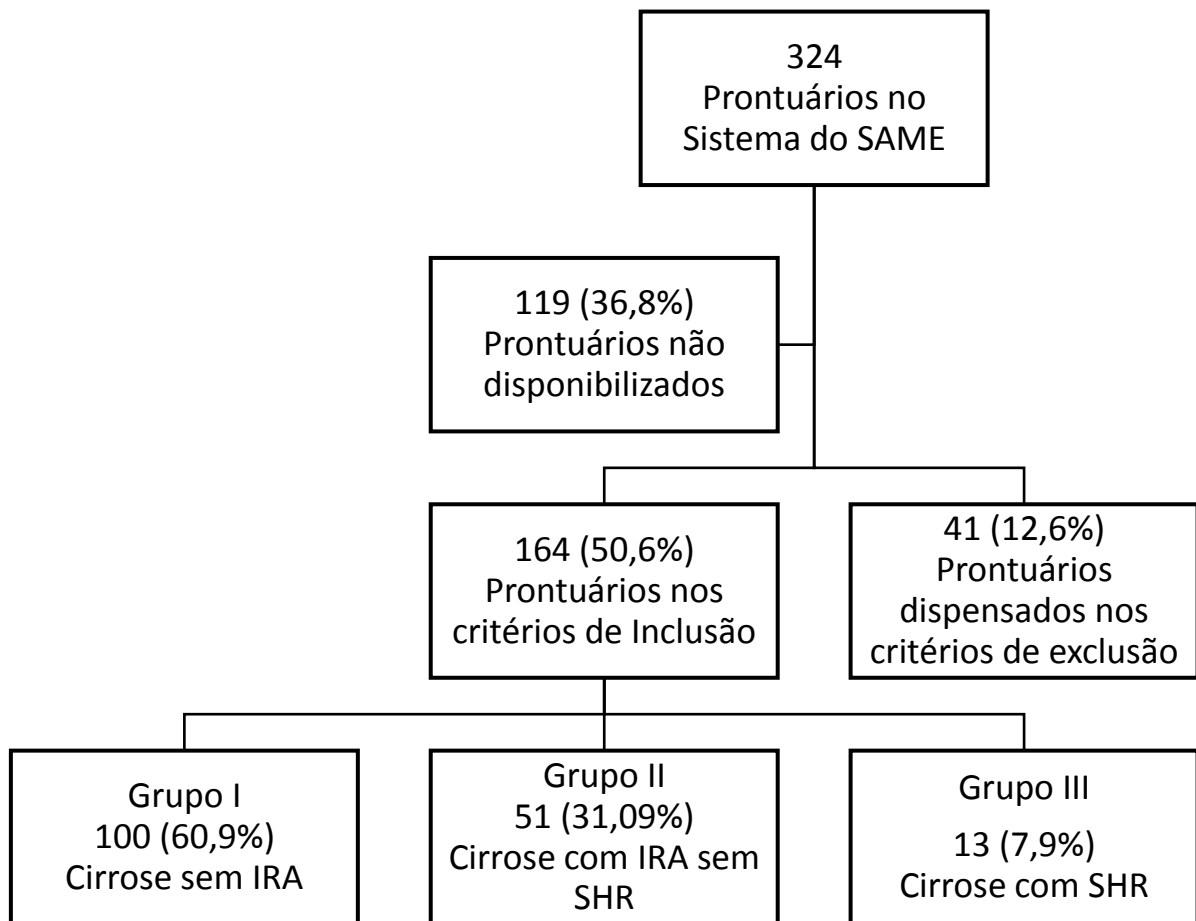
324
Prontuários no
Sistema do SAME

119 (36,8%)
Prontuários não
disponibilizados

164 (50,6%)
Prontuários nos
critérios de Inclusão

41 (12,6%)
Prontuários
dispensados nos
critérios de exclusão

Grupo I
100 (60,9%)
Cirrose sem IRA

Grupo II
51 (31,09%)
Cirrose com IRA sem
SHR

Grupo III
13 (7,9%)
Cirrose com SHR